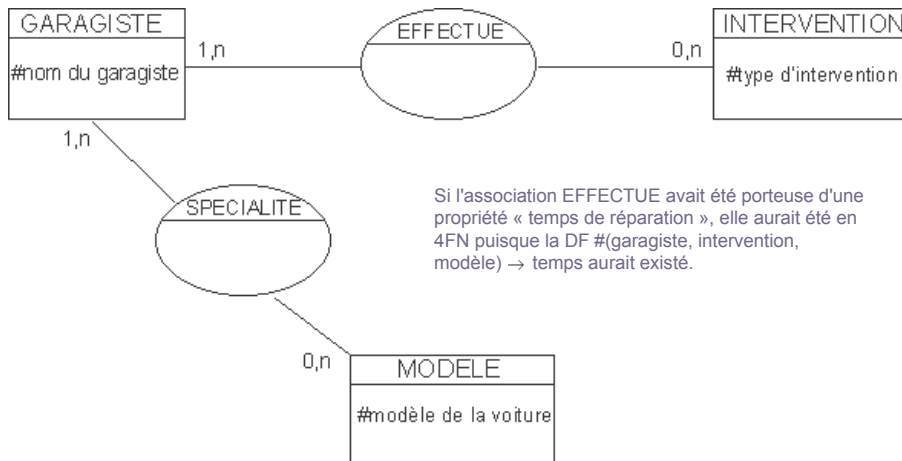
GARAGISTE

#nom du garagiste

1,n

EFFECTUE

0,n

INTERVENTION

#type d'intervention

1,n

SPECIALITE

Si l'association EFFECTUE avait été porteuse d'une propriété « temps de réparation », elle aurait été en 4FN puisque la DF #(garagiste, intervention, modèle) $\rightarrow$ temps aurait existé.

0,n

MODELE

#modèle de la voiture